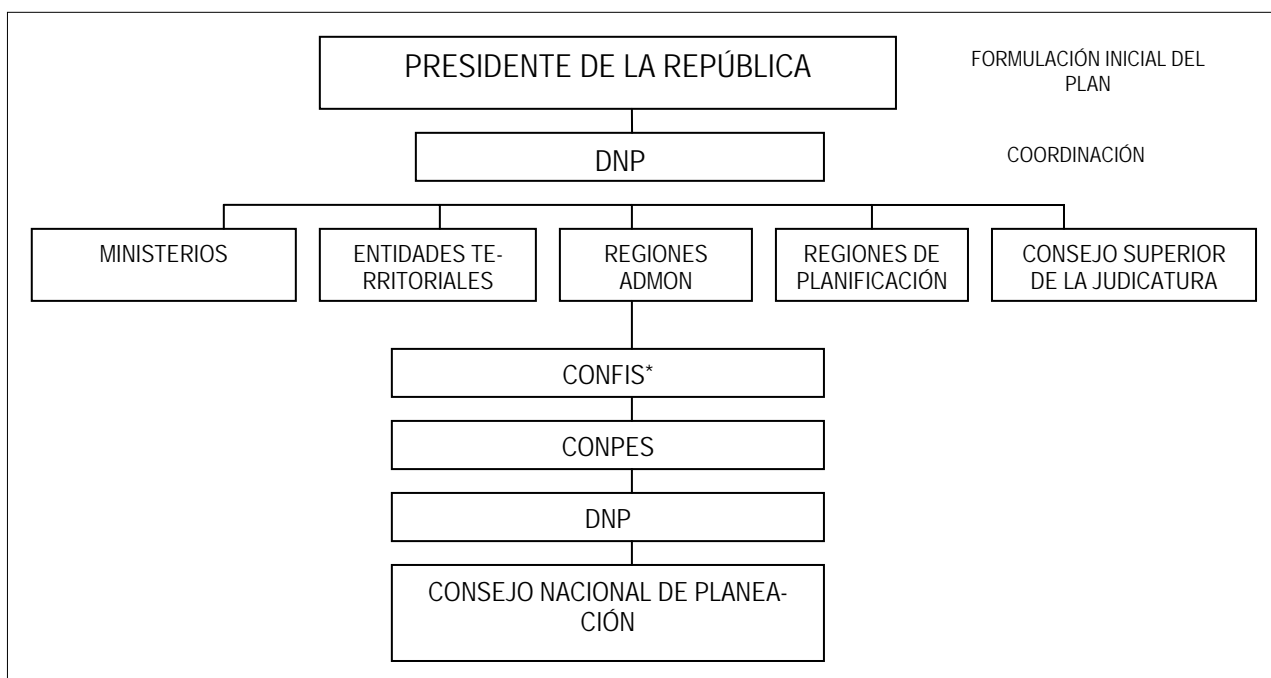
PRESIDENTE DE LA REPÚBLICA

FORMULACIÓN INICIAL DEL PLAN

DNP

COORDINACIÓN

MINISTERIOS

ENTIDADES TERRITORIALES

REGIONES ADMON

REGIONES DE PLANIFICACIÓN

CONSEJO SUPERIOR DE LA JUDICATURA

CONFIS*

CONPES

DNP

CONSEJO NACIONAL DE PLANEACIÓN